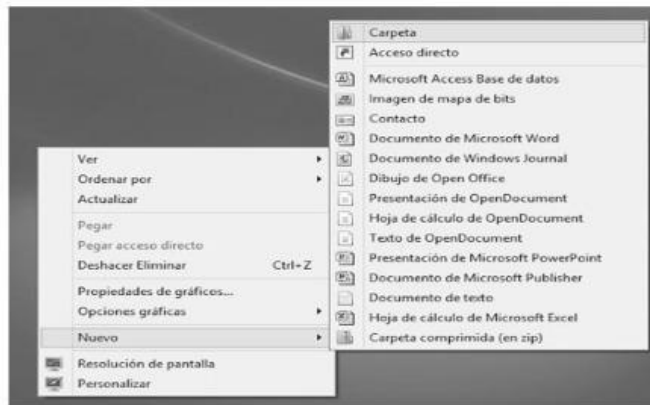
Ver
Ordenar por
Actualizar

Pegar
Pegar acceso directo
Deshacer Eliminar Ctrl+Z

Propiedades de gráficos...
Opciones gráficas

Nuevo

Resolución de pantalla
Personalizar

Carpeta
Acceso directo

Microsoft Access Base de datos
Imagen de mapa de bits
Contacto
Documento de Microsoft Word
Documento de Windows Journal
Dibujo de Open Office
Presentación de OpenDocument
Hoja de cálculo de OpenDocument
Texto de OpenDocument
Presentación de Microsoft PowerPoint
Documento de Microsoft Publisher
Documento de texto
Hoja de cálculo de Microsoft Excel
Carpeta comprimida (en zip)